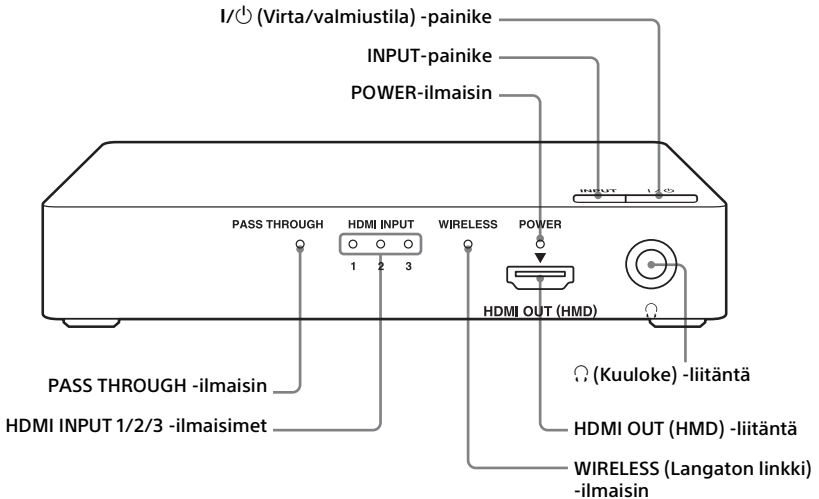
I/⏻ (Virta/valmiustila) -painike

INPUT-painike

POWER-ilmaisin

INPUT

I/⏻

PASS THROUGH

HDMI INPUT

1 2 3

WIRELESS

POWER

HDMI OUT (HMD)

PASS THROUGH -ilmaisin

HDMI INPUT 1/2/3 -ilmaisimet

(Kuuloke) -liitäntä

HDMI OUT (HMD) -liitäntä

WIRELESS (Langaton linkki) -ilmaisin